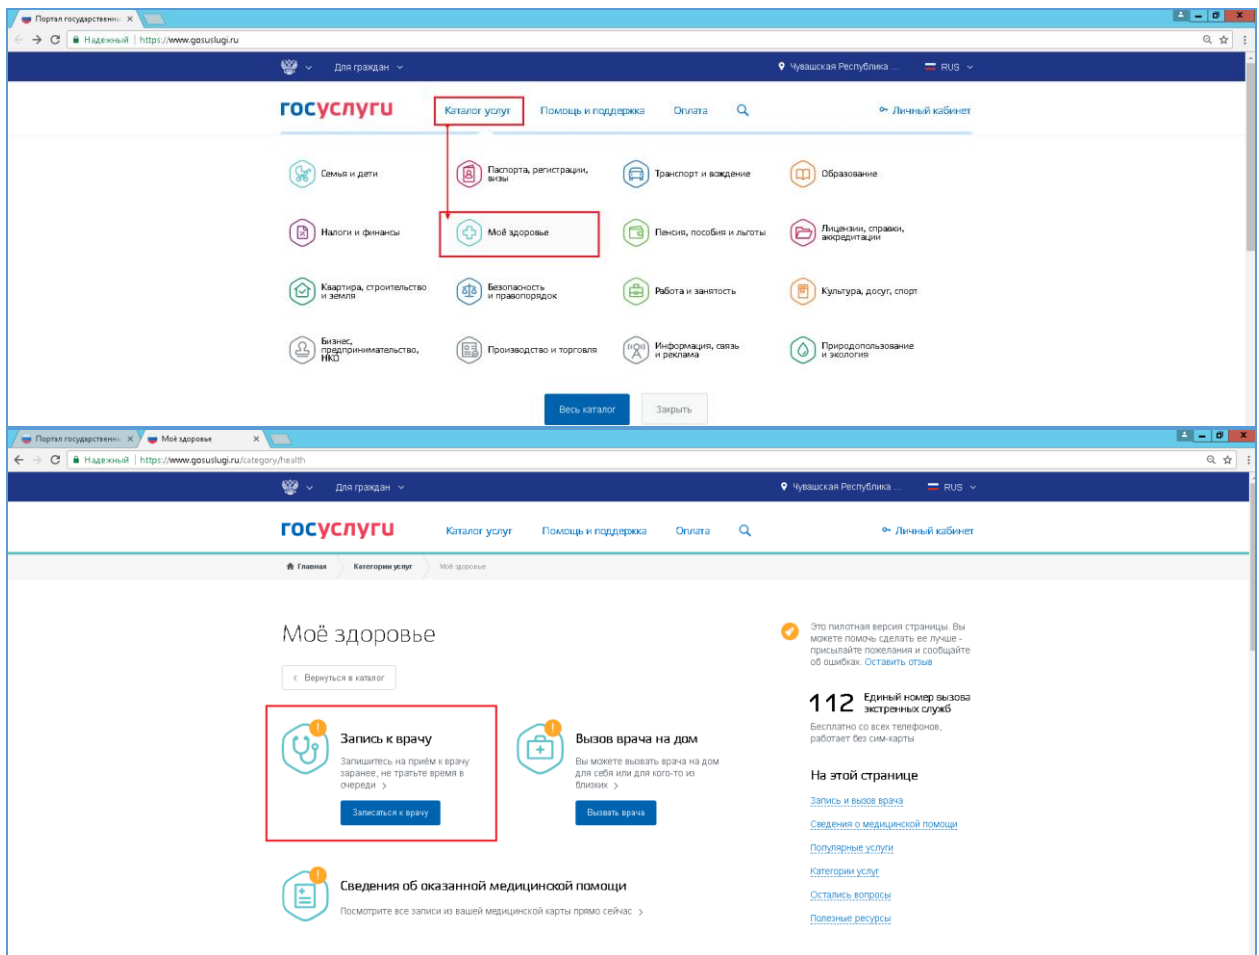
Портал государственны ×

Надежный | https://www.gosuslugi.ru

Для граждан

Чувашская Республика ...

RUS

госуслуги

Каталог услуг

Помощь и поддержка

Оплата

Личный кабинет

Семья и дети

Паспорта, регистрации, визы

Транспорт и вождение

Образование

Налоги и финансы

Моё здоровье

Пенсия, пособия и льготы

Лицензии, справки, аккредитации

Квартира, строительство и земля

Безопасность и правопорядок

Работа и занятость

Культура, досуг, спорт

Бизнес, предпринимательство, НКО

Производство и торговля

Информация, связь и реклама

Природопользование и экология

Весь каталог

Закрыть

Портал государственны ×

Моё здоровье ×

Надежный | https://www.gosuslugi.ru/category/health

Для граждан

Чувашская Республика ...

RUS

госуслуги

Каталог услуг

Помощь и поддержка

Оплата

Личный кабинет

Главная

Категории услуг

Моё здоровье

Моё здоровье

‹ Вернуться в каталог

Запись к врачу

Запишитесь на приём к врачу заранее, не тратьте время в очереди ›

Записаться к врачу

Вызов врача на дом

Вы можете вызвать врача на дом для себя или для кого-то из близких ›

Вызвать врача

Сведения об оказанной медицинской помощи

Посмотрите все записи из вашей медицинской карты прямо сейчас ›

Это пилотная версия страницы. Вы можете помочь сделать ее лучше - присылайте пожелания и сообщайте об ошибках. Оставить отзыв

112 Единый номер вызова экстренных служб

Бесплатно со всех телефонов, работает без сим-карты

На этой странице

Запись и вызов врача

Сведения о медицинской помощи

Популярные услуги

Категории услуг

Остались вопросы

Полезные ресурсы